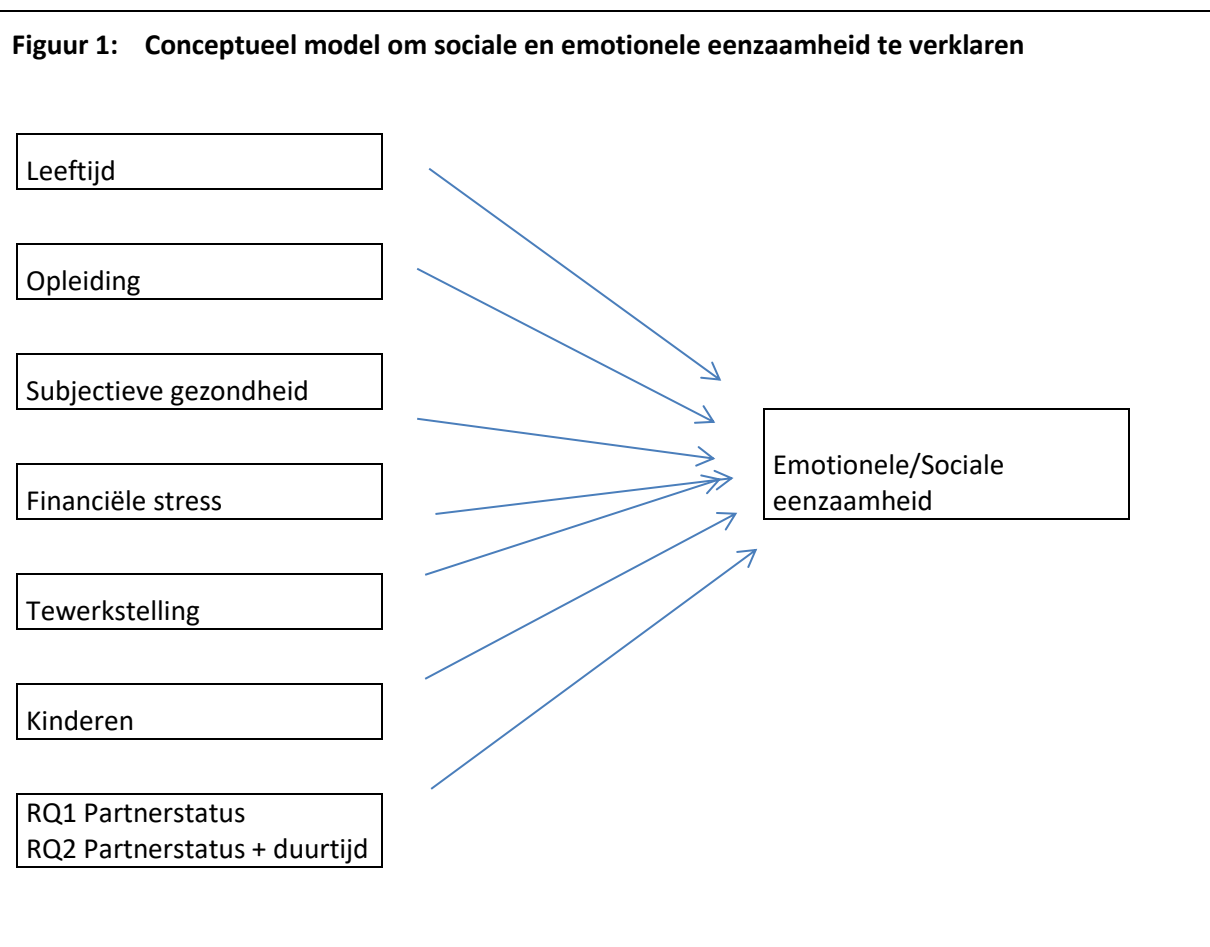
Figuur 1: Conceptueel model om sociale en emotionele eenzaamheid te verklaren

Leeftijd

Opleiding

Subjectieve gezondheid

Financiële stress

Tewerkstelling

Kinderen

RQ1 Partnerstatus
RQ2 Partnerstatus + duurtijd

Emotionele/Sociale eenzaamheid